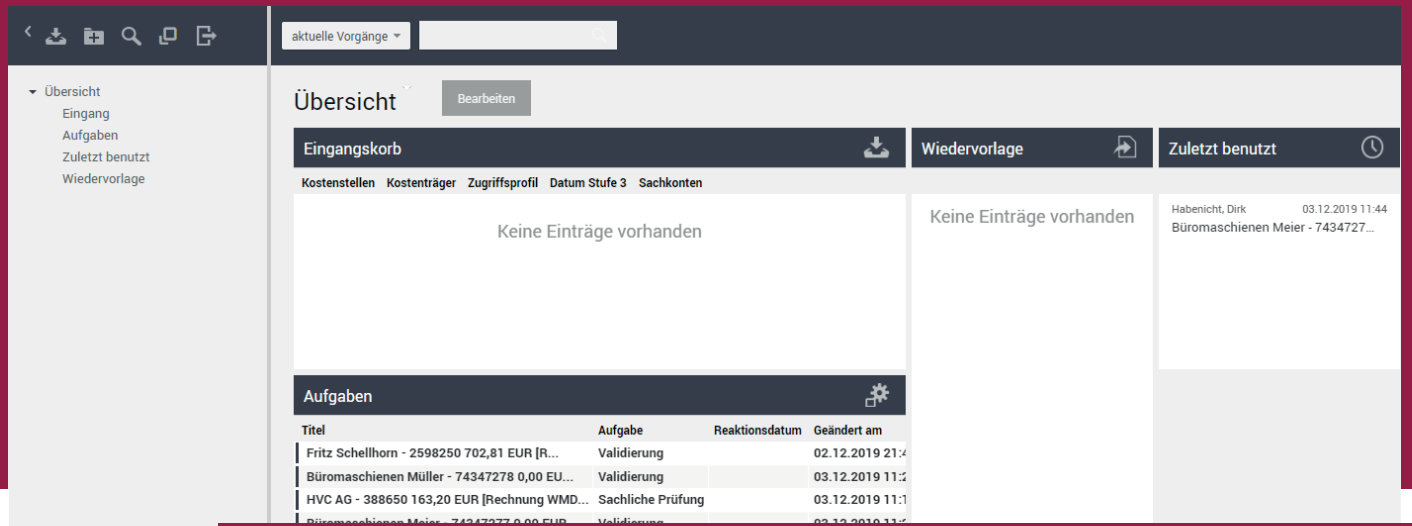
aktuelle Vorgänge

Übersicht
Eingang
Aufgaben
Zuletzt benutzt
Wiedervorlage

Übersicht

Bearbeiten

Eingangskorb

Kostenstellen Kostenträger Zugriffsprofil Datum Stufe 3 Sachkonten

Keine Einträge vorhanden

Wiedervorlage

Keine Einträge vorhanden

Zuletzt benutzt

Habenicht, Dirk 03.12.2019 11:44
Büromaschienen Meier - 7434727...

Aufgaben

| Titel | Aufgabe | Reaktionsdatum | Geändert am |
|---|---|---|---|
| Fritz Schellhorn - 2598250 702,81 EUR [R... | Validierung | | 02.12.2019 21:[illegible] |
| Büromaschienen Müller - 74347278 0,00 EU... | Validierung | | 03.12.2019 11:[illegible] |
| HVC AG - 388650 163,20 EUR [Rechnung WMD... | Sachliche Prüfung | | 03.12.2019 11:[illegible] |
| Büromaschienen Meier - 74347277 0,00 EUR... | Validierung | | 03.12.2019 11:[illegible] |